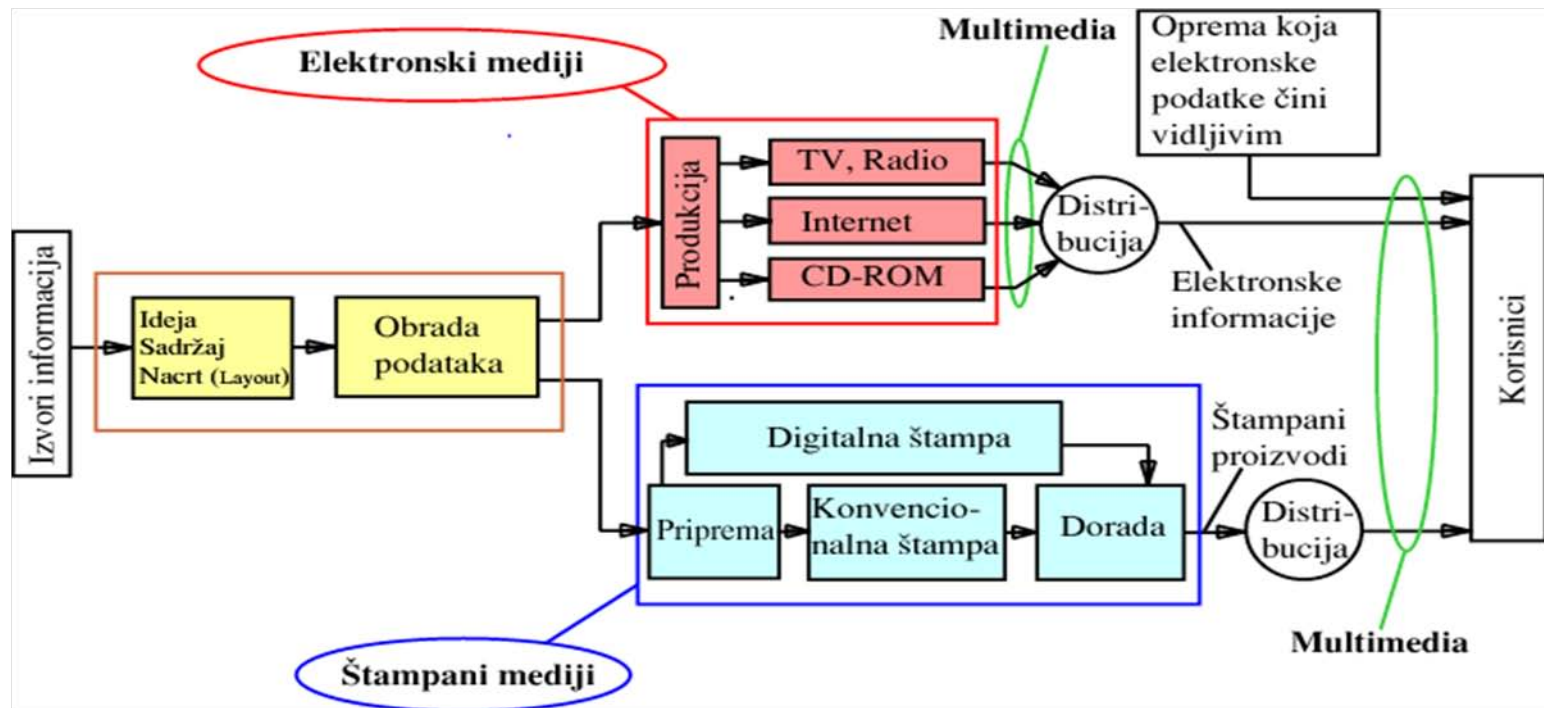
Elektronski mediji

Multimedia

Oprema koja elektronske podatke čini vidljivim

Izvori informacija

Ideja
Sadržaj
Nacrt (Layout)

Obrada podataka

Produkcija

TV, Radio

Internet

CD-ROM

Distribucija

Elektronske informacije

Korisnici

Digitalna štampa

Priprema

Konvencionalna štampa

Dorada

Štampani proizvodi

Distribucija

Multimedia

Štampani mediji